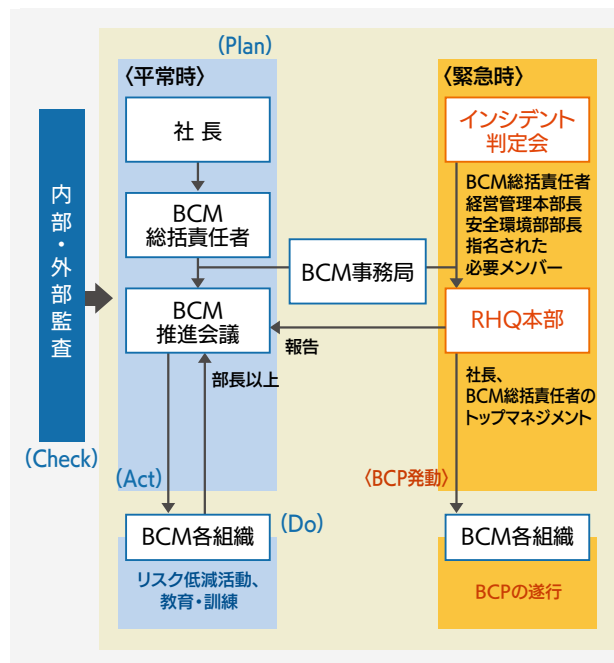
(Plan)

〈平常時〉

社長

BCM 総括責任者

BCM 推進会議

部長以上

(Act)

BCM各組織

(Do)

リスク低減活動、教育・訓練

BCM事務局

報告

内部・外部監査

(Check)

〈緊急時〉

インシデント判定会

BCM総括責任者
経営管理本部長
安全環境部部長
指名された必要メンバー

RHQ本部

社長、BCM総括責任者のトップマネジメント

〈BCP発動〉

BCM各組織

BCPの遂行